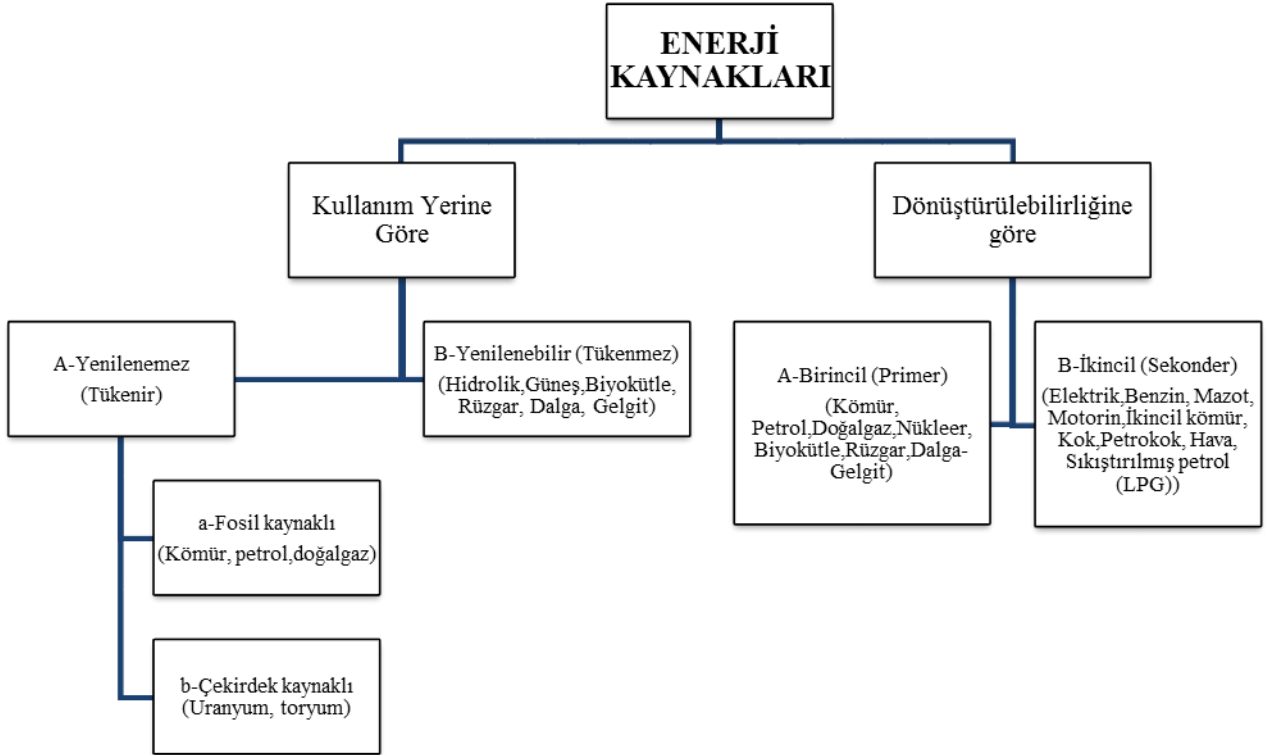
ENERJİ KAYNAKLARI

Kullanım Yerine Göre

Dönüştürülebilirliğine göre

A-Yenilenemez (Tükenir)

B-Yenilenebilir (Tükenmez) (Hidrolik,Güneş,Biyokütle, Rüzgar, Dalga, Gelgit)

a-Fosil kaynaklı (Kömür, petrol,doğalgaz)

b-Çekirdek kaynaklı (Uranyum, toryum)

A-Birincil (Primer) (Kömür, Petrol,Doğalgaz,Nükleer, Biyokütle,Rüzgar,Dalga-Gelgit)

B-İkincil (Sekonder) (Elektrik,Benzin, Mazot, Motorin,İkincil kömür, Kok,Petrokok, Hava, Sıkıştırılmış petrol (LPG))